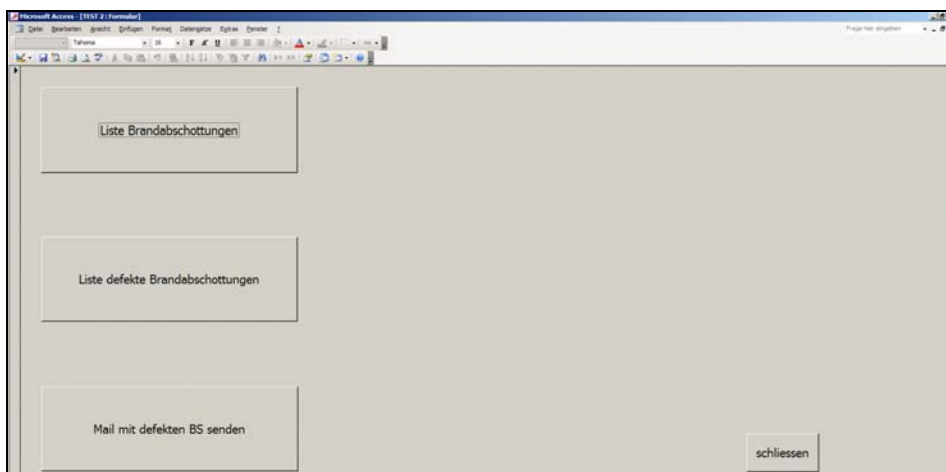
Microsoft Access - [TEST 2 : Formular]

Datei Bearbeiten Ansicht Einfügen Format Datensätze Extras Fenster ?

Frage hier eingeben

Tahoma

10

Liste Brandabschottungen

Liste defekte Brandabschottungen

Mail mit defekten BS senden

schliessen